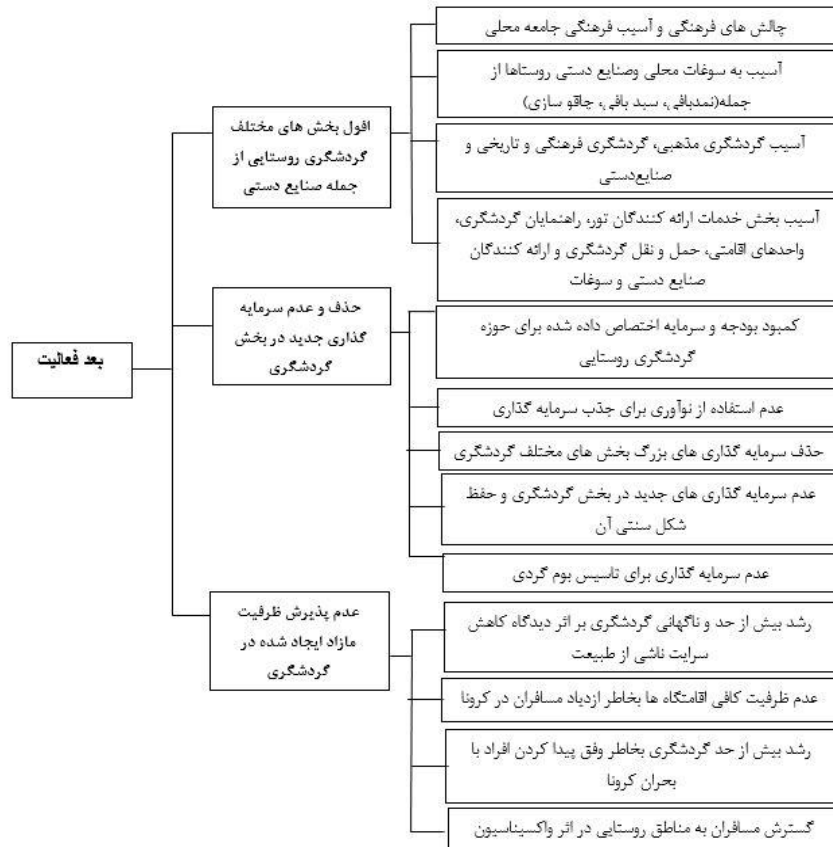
بعد فعالیت

افول بخش های مختلف گردشگری روستایی از جمله صنایع دستی

چالش های فرهنگی و آسیب فرهنگی جامعه محلی

آسیب به سوغات محلی وصنایع دستی روستاها از جمله(نمدبافی، سبد بافی، چاقو سازی)

آسیب گردشگری مذهبی، گردشگری فرهنگی و تاریخی و صنایع‌دستی

آسیب بخش خدمات ارائه کنندگان تور، راهنمایان گردشگری، واحدهای اقامتی، حمل و نقل گردشگری و ارائه کنندگان صنایع دستی و سوغات

حذف و عدم سرمایه گذاری جدید در بخش گردشگری

کمبود بودجه و سرمایه اختصاص داده شده برای حوزه گردشگری روستایی

عدم استفاده از نوآوری برای جذب سرمایه گذاری

حذف سرمایه گذاری های بزرگ بخش های مختلف گردشگری

عدم سرمایه گذاری های جدید در بخش گردشگری و حفظ شکل سنتی آن

عدم سرمایه گذاری برای تاسیس بوم گردی

عدم پذیرش ظرفیت مازاد ایجاد شده در گردشگری

رشد بیش از حد و ناگهانی گردشگری بر اثر دیدگاه کاهش سرایت ناشی از طبیعت

عدم ظرفیت کافی اقامتگاه ها بخاطر ازدیاد مسافران در کرونا

رشد بیش از حد گردشگری بخاطر وفق پیدا کردن افراد با بحران کرونا

گسترش مسافران به مناطق روستایی در اثر واکسیناسیون